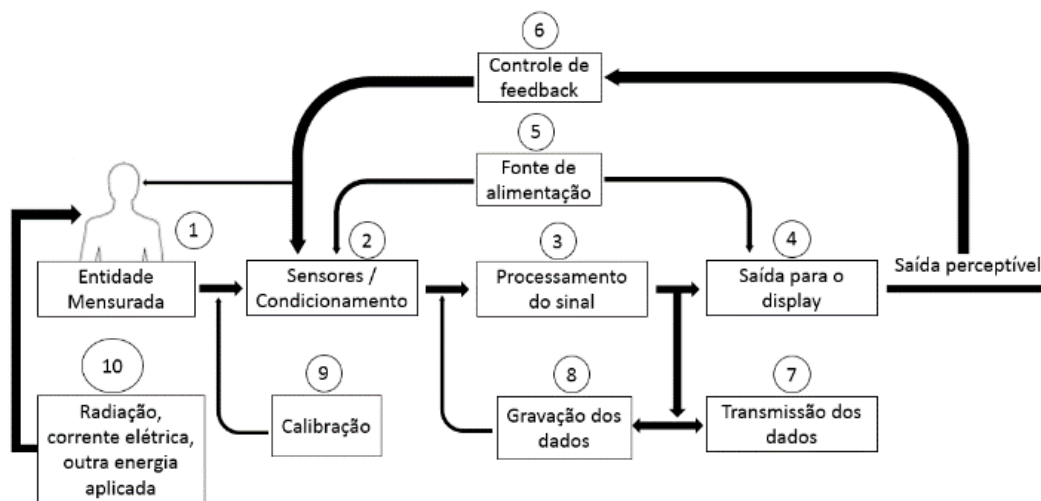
6
Controle de feedback

5
Fonte de alimentação

1
Entidade Mensurada

2
Sensores / Condicionamento

3
Processamento do sinal

4
Saída para o display

Saída perceptível

10
Radiação, corrente elétrica, outra energia aplicada

9
Calibração

8
Gravação dos dados

7
Transmissão dos dados